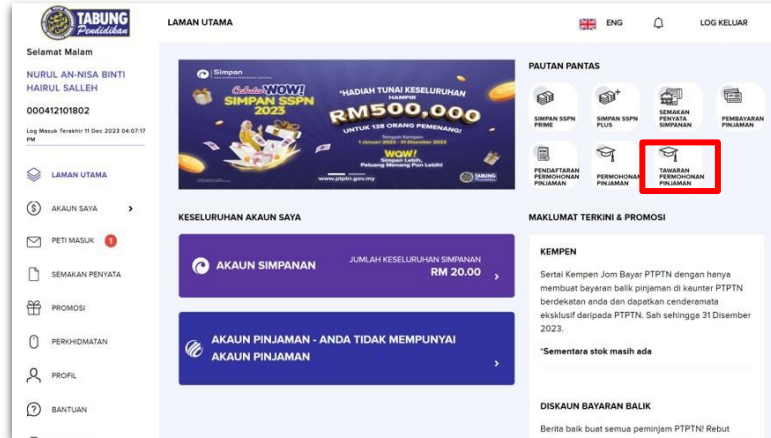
TABUNG Pendidikan

LAMAN UTAMA

ENG

LOG KELUAR

Selamat Malam

NURUL AN-NISA BINTI HAIRUL SALLEH

000412101802

Log Masuk Terakhir 11 Dec 2023 04:07:17 PM

LAMAN UTAMA

AKAUN SAYA

PETI MASUK 5

SEMAKAN PENYATA

PROMOSI

PERKHIDMATAN

PROFIL

BANTUAN

Simpan

Cabutan WOW! SIMPAN SSPN 2023

"HADIAH TUNAI KESELURUHAN HAMPIR RM500,000 UNTUK 138 ORANG PEMENANG!

Tempoh Kempen 1 Januari 2023 - 31 Disember 2023

WOW! Simpan Lebih, Peluang Menang Pun Lebih!

www.ptptn.gov.my

TABUNG

PAUTAN PANTAS

SIMPANAN SSPN PRIME

SIMPAN SSPN PLUS

SEMAKAN PENYATA SIMPANAN

PEMBAYARAN PINJAMAN

PENDAFTARAN PERMOHONAN PINJAMAN

PERMOHONAN PINJAMAN

TAWARAN PERMOHONAN PINJAMAN

KESELURUHAN AKAUN SAYA

AKAUN SIMPANAN

JUMLAH KESELURUHAN SIMPANAN RM 20.00

AKAUN PINJAMAN - ANDA TIDAK MEMPUNYAI AKAUN PINJAMAN

MAKLUMAT TERKINI & PROMOSI

KEMPEN

Sertai Kempen Jom Bayar PTPTN dengan hanya membuat bayaran balik pinjaman di kaunter PTPTN berdekatan anda dan dapatkan cenderamata eksklusif daripada PTPTN. Sah sehingga 31 Disember 2023.

*Sementara stok masih ada

DISKAUN BAYARAN BALIK

Berita baik buat semua peminjam PTPTN! Rebut